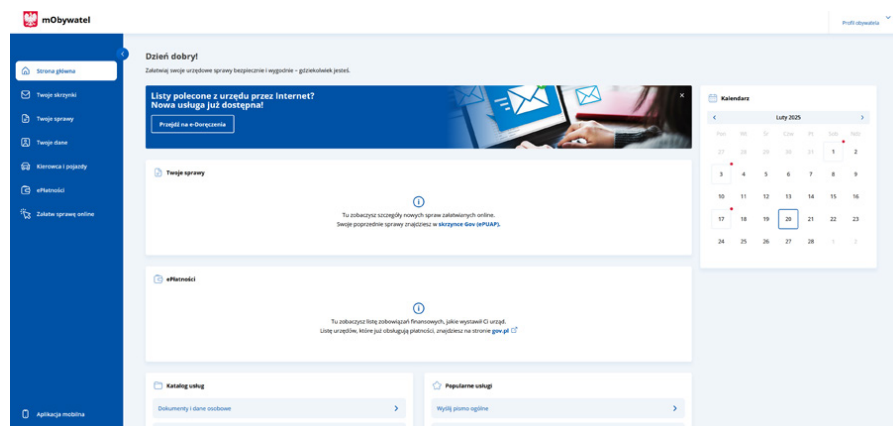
mObywatel

Profil obywatela

Strona główna
Twoje skrzynki
Twoje sprawy
Twoje dane
Kierowca i pojazdy
ePłatności
Załatw sprawę online

Aplikacja mobilna

Dzień dobry!
Załatwiaj swoje urzędowe sprawy bezpiecznie i wygodnie - gdziekolwiek jesteś.

Listy polecone z urzędu przez Internet?
Nowa usługa już dostępna!
Przejdź na e-Doręczenia

Twoje sprawy

Tu zobaczysz szczegóły nowych spraw załatwianych online.
Swoje poprzednie sprawy znajdziesz w skrzynce Gov (ePUAP).

ePłatności

Tu zobaczysz listę zobowiązań finansowych, jakie wystawił Ci urząd.
Listę urzędów, które już obsługują płatności, znajdziesz na stronie gov.pl

Katalog usług
Dokumenty i dane osobowe

Popularne usługi
Wyślij pismo ogólne

Kalendarz
Luty 2025
| Pon | Wt | Śr | Czw | Pt | Sob | Ndz |
|---|---|---|---|---|---|---|
| 27 | 28 | 29 | 30 | 31 | 1 | 2 |
| 3 | 4 | 5 | 6 | 7 | 8 | 9 |
| 10 | 11 | 12 | 13 | 14 | 15 | 16 |
| 17 | 18 | 19 | 20 | 21 | 22 | 23 |
| 24 | 25 | 26 | 27 | 28 | 1 | 2 |